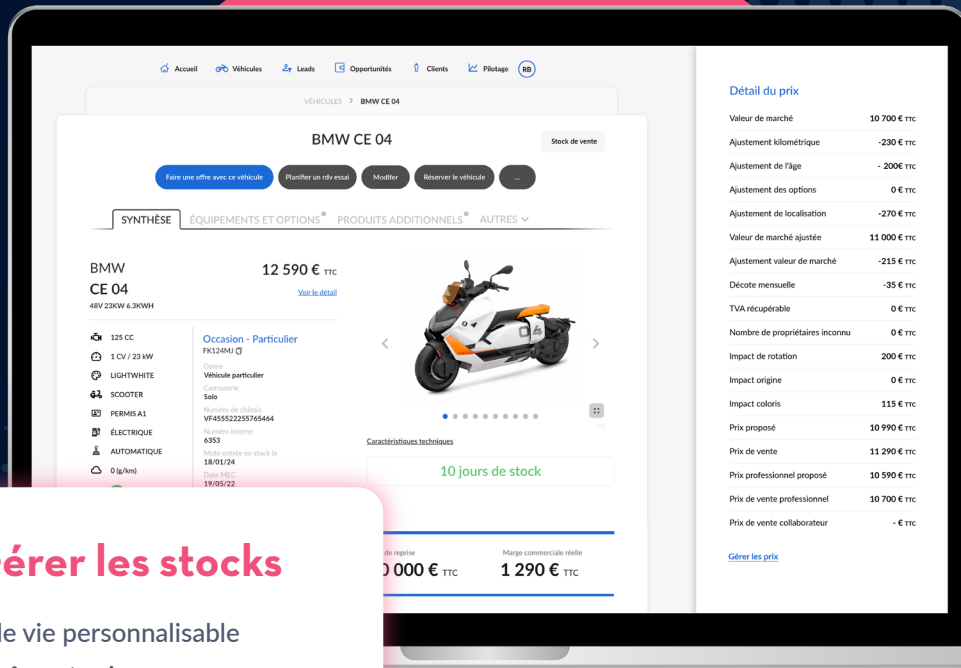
Accueil Véhicules Leads Opportunités Clients Pilotage RB

VÉHICULES > BMW CE 04

BMW CE 04

Stock de vente

Faire une offre avec ce véhicule Planifier un rdv essai Modifier Réserver le véhicule ...

SYNTHÈSE ÉQUIPEMENTS ET OPTIONS PRODUITS ADDITIONNELS AUTRES

BMW
CE 04
48V 23KW 6.3KWH

12 590 € TTC
Voir le détail

125 CC
1 CV / 23 kW
LIGHTWHITE
SCOOTER
PERMIS A1
ÉLECTRIQUE
AUTOMATIQUE
0 (g/km)

Occasion - Particulier
FK124MJ
Genre
Véhicule particulier
Carrosserie
Solo
Numéro de châssis
VF455522255765464
Numéro interne
6353
Moto entrée en stock le
18/01/24
Date MEC
19/05/22

Caractéristiques techniques

10 jours de stock

de reprise
0 000 € TTC

Marge commerciale réelle
1 290 € TTC

érer les stocks

le vie personnalisable

Détail du prix

| Valeur de marché | 10 700 € TTC |
|---|---|
| Ajustement kilométrique | -230 € TTC |
| Ajustement de l'âge | - 200€ TTC |
| Ajustement des options | 0 € TTC |
| Ajustement de localisation | -270 € TTC |
| Valeur de marché ajustée | 11 000 € TTC |
| Ajustement valeur de marché | -215 € TTC |
| Décote mensuelle | -35 € TTC |
| TVA récupérable | 0 € TTC |
| Nombre de propriétaires inconnu | 0 € TTC |
| Impact de rotation | 200 € TTC |
| Impact origine | 0 € TTC |
| Impact coloris | 115 € TTC |
| Prix proposé | 10 990 € TTC |
| Prix de vente | 11 290 € TTC |
| Prix professionnel proposé | 10 590 € TTC |
| Prix de vente professionnel | 10 700 € TTC |
| Prix de vente collaborateur | - € TTC |

Gérer les prix